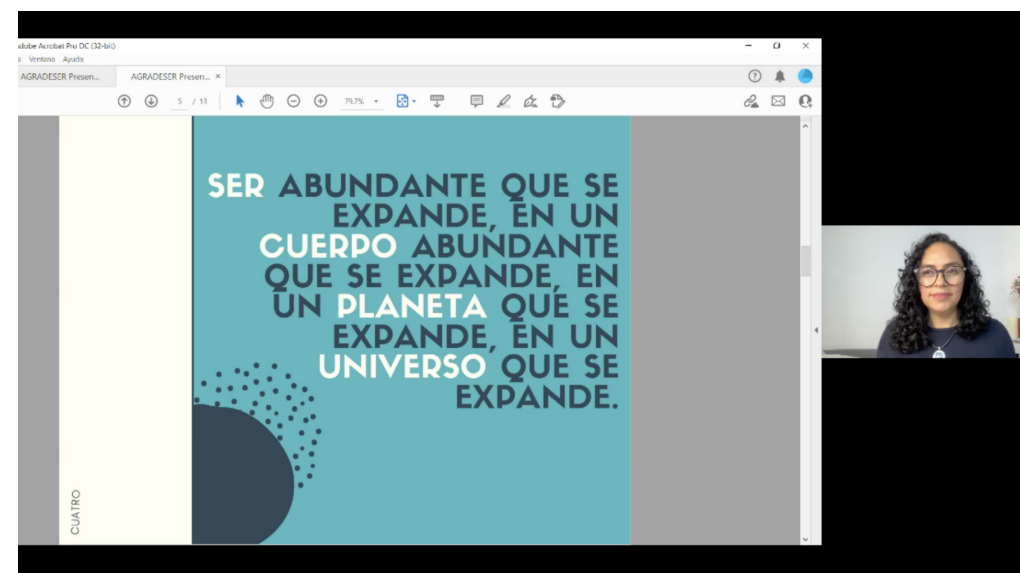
Adobe Acrobat Pro DC (32-bit)
Ventana Ayuda

AGRADESER Presen... AGRADESER Presen... ×

5 / 13 79,7%

SER ABUNDANTE QUE SE EXPANDE, EN UN CUERPO ABUNDANTE QUE SE EXPANDE, EN UN PLANETA QUE SE EXPANDE, EN UN UNIVERSO QUE SE EXPANDE.

CUATRO